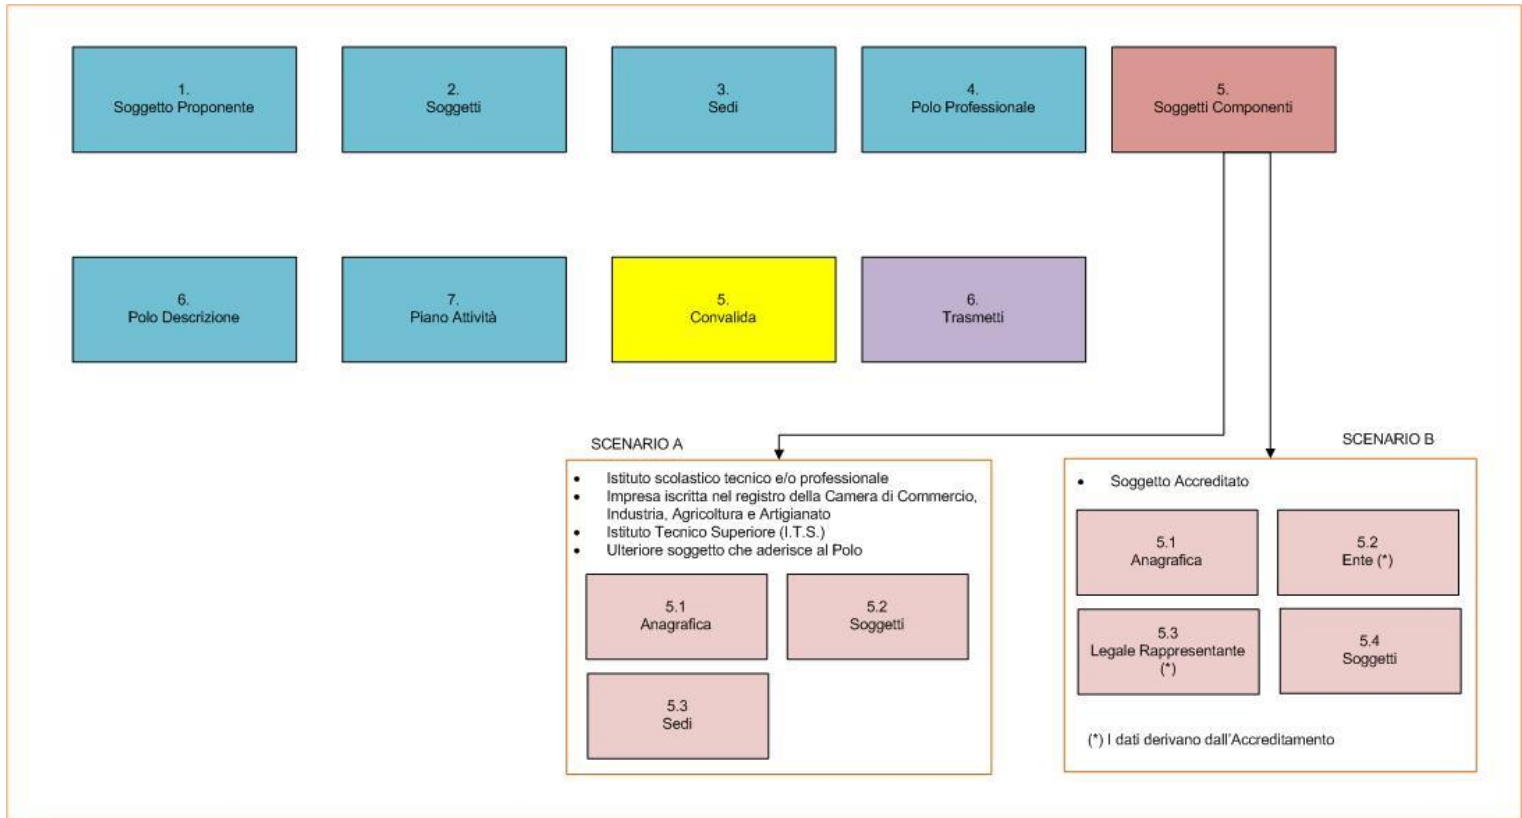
1.
Soggetto Proponente

2.
Soggetti

3.
Sedi

4.
Polo Professionale

5.
Soggetti Componenti

6.
Polo Descrizione

7.
Piano Attività

5.
Convalida

6.
Trasmetti

SCENARIO A

- Istituto scolastico tecnico e/o professionale
- Impresa iscritta nel registro della Camera di Commercio, Industria, Agricoltura e Artigianato
- Istituto Tecnico Superiore (I.T.S.)
- Ulteriore soggetto che aderisce al Polo

5.1
Anagrafica

5.2
Soggetti

5.3
Sedi

SCENARIO B

- Soggetto Accreditato

5.1
Anagrafica

5.2
Ente (*)

5.3
Legale Rappresentante (*)

5.4
Soggetti

(*) I dati derivano dall'Accreditamento